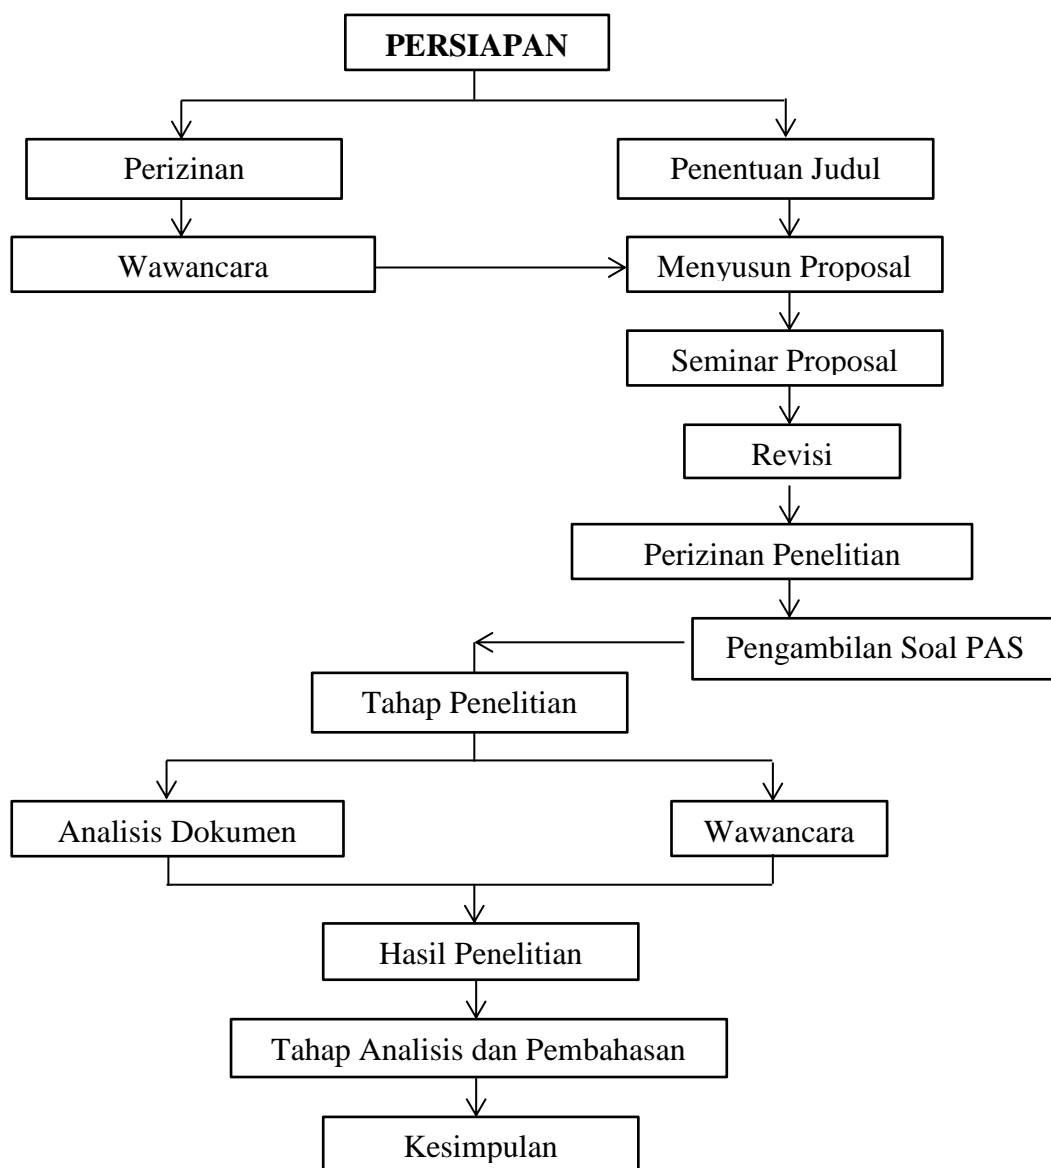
PERSIAPAN

Perizinan

Penentuan Judul

Wawancara

Menyusun Proposal

Seminar Proposal

Revisi

Perizinan Penelitian

Pengambilan Soal PAS

Tahap Penelitian

Analisis Dokumen

Wawancara

Hasil Penelitian

Tahap Analisis dan Pembahasan

Kesimpulan